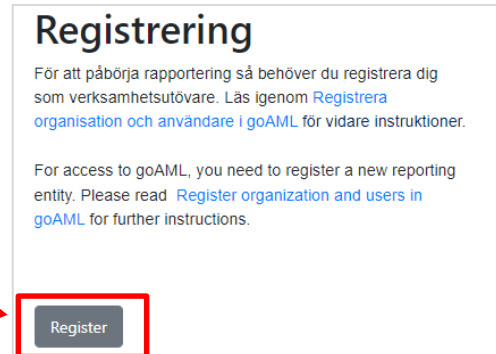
Registrering

För att påbörja rapportering så behöver du registrera dig som verksamhetsutövare. Läs igenom Registrera organisation och användare i goAML för vidare instruktioner.

For access to goAML, you need to register a new reporting entity. Please read Register organization and users in goAML for further instructions.

Register